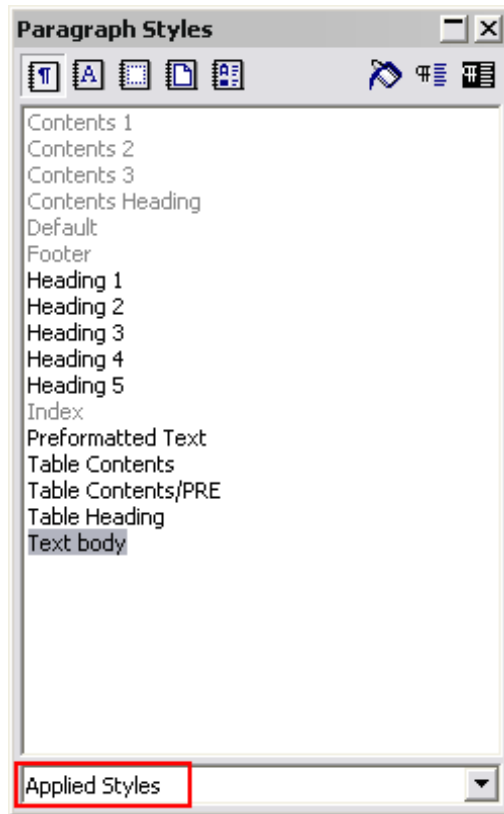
Paragraph Styles

Contents 1
Contents 2
Contents 3
Contents Heading
Default
Footer
Heading 1
Heading 2
Heading 3
Heading 4
Heading 5
Index
Preformatted Text
Table Contents
Table Contents/PRE
Table Heading
Text body

Applied Styles